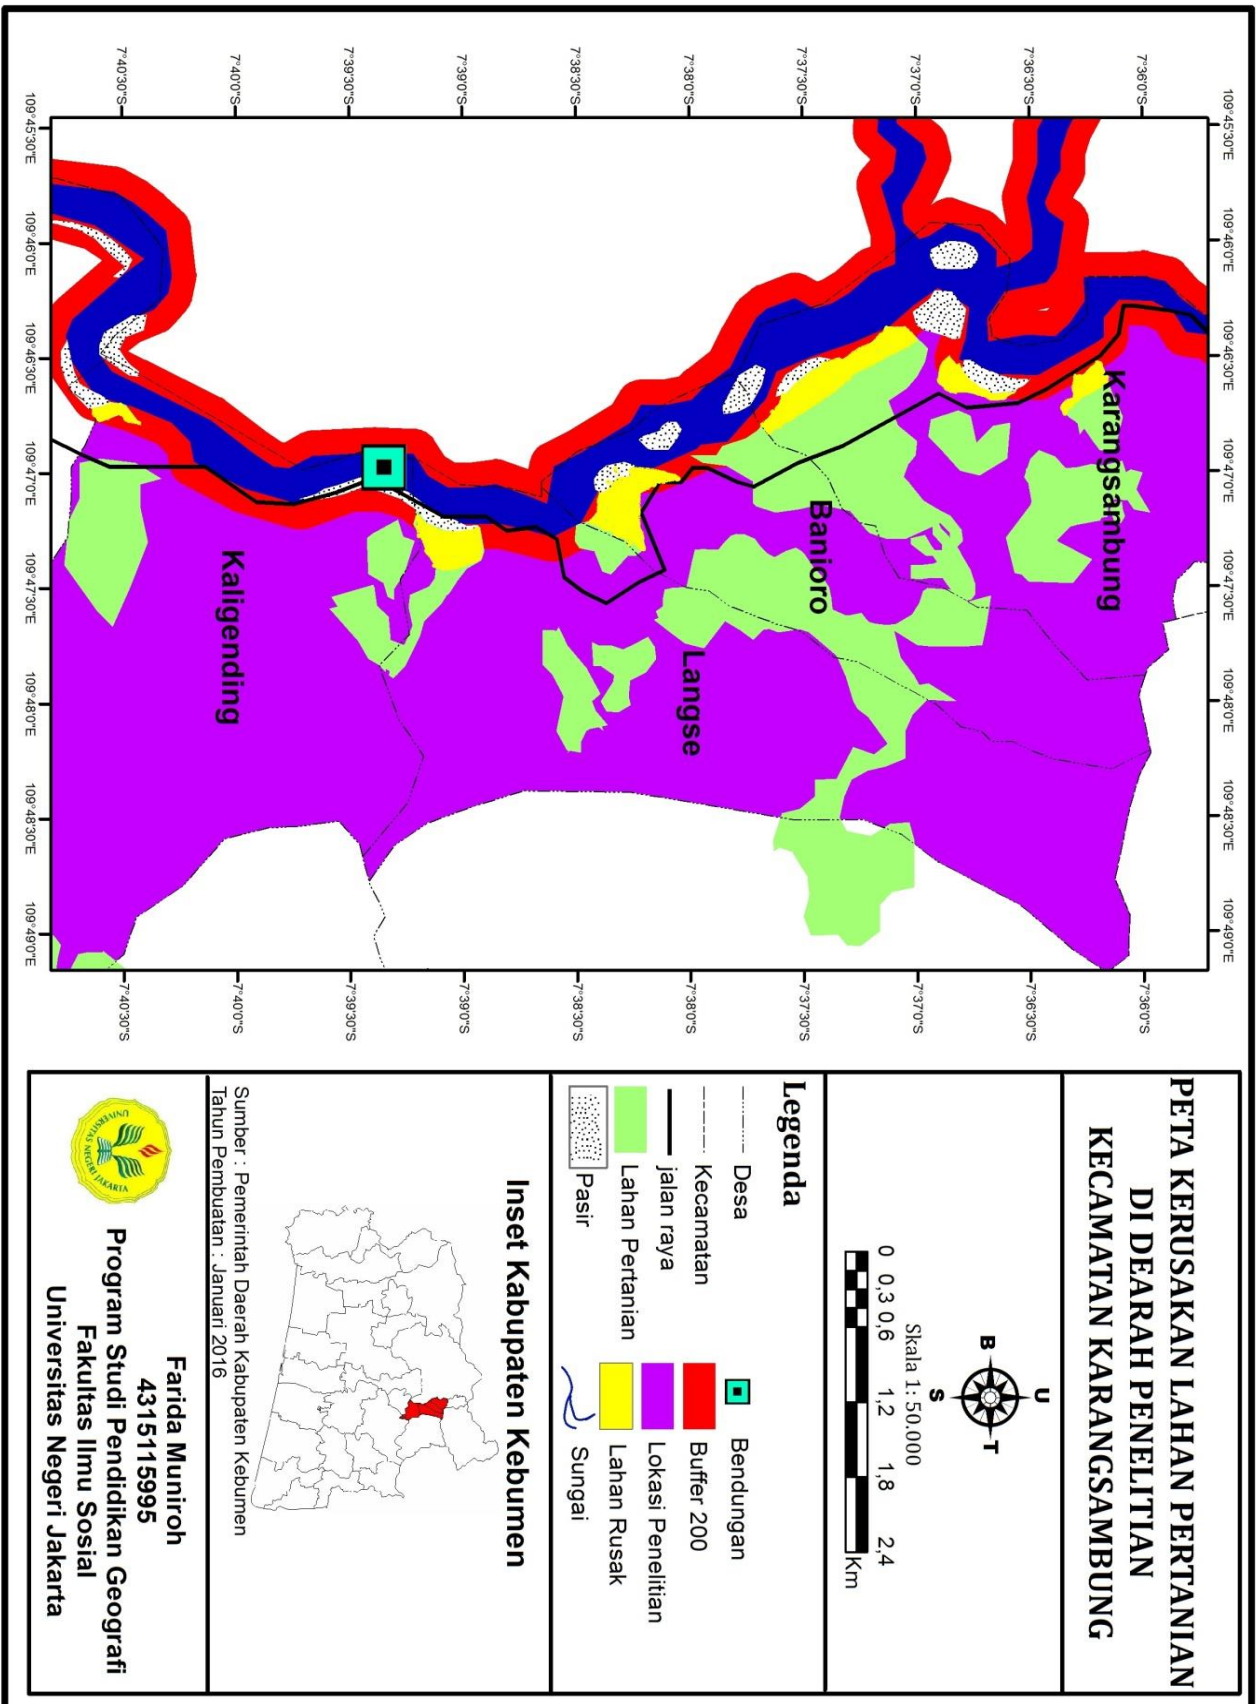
PETA KERUSAKAN LAHAN PERTANIAN DI DEARAH PENELITIAN KECAMATAN KARANGSAMBUNG

U
B T
S

Skala 1: 50.000
0 0,3 0,6 1,2 1,8 2,4
Km

Legenda

Desa
Kecamatan
jalan raya
Lahan Pertanian
Pasir
Bendungan
Buffer 200
Lokasi Penelitian
Lahan Rusak
Sungai

Inset Kabupaten Kebumen

Sumber : Pemerintah Daerah Kabupaten Kebumen
Tahun Pembuatan : Januari 2016

Farida Muniroh
4315115995
Program Studi Pendidikan Geografi
Fakultas Ilmu Sosial
Universitas Negeri Jakarta

UNIVERSITAS NEGERI JAKARTA

Karangsambung
Banioro
Langse
Kaligending

7°36'0"S
7°36'30"S
7°37'0"S
7°37'30"S
7°38'0"S
7°38'30"S
7°39'0"S
7°39'30"S
7°40'0"S
7°40'30"S

109°45'30"E
109°46'0"E
109°46'30"E
109°47'0"E
109°47'30"E
109°48'0"E
109°48'30"E
109°49'0"E